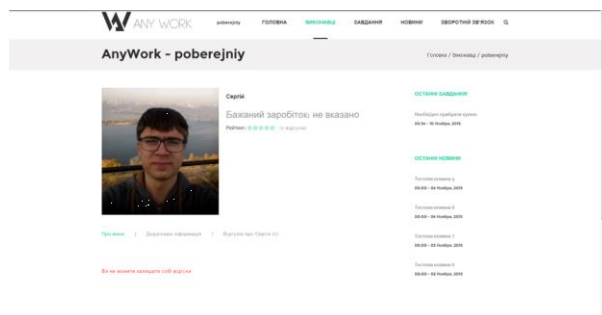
ANY WORK poberejniy ГОЛОВНА ВИКОНАВЦІ ЗАВДАННЯ НОВИНИ ЗВОРОТНІЙ ЗВ'ЯЗОК

AnyWork - poberejniy

Головна / Виконавці / poberejniy

Сергій

Бажаний заробіток: не вказано

Рейтинг: ☆☆☆☆☆ - 0 Відгуків

Про мене | Додаткова інформація | Відгуки про Сергія (0)

Ви не можете залишати собі відгуки

ОСТАННІ ЗАВДАННЯ

Необхідно прибрати кухню
00:34 - 15 Ноября, 2019

ОСТАННІ НОВИНИ

Тестова новина 5
00:00 - 04 Ноября, 2019

Тестова новина 8
00:00 - 04 Ноября, 2019

Тестова новина 7
00:00 - 03 Ноября, 2019

Тестова новина 6
00:00 - 02 Ноября, 2019